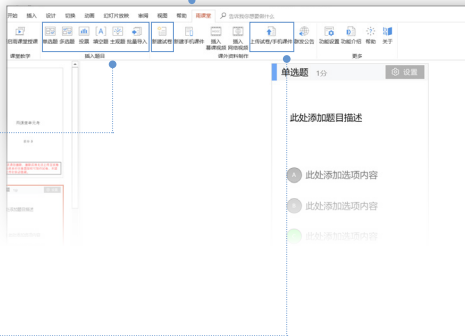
开始 插入 设计 切换 动画 幻灯片放映 审阅 视图 帮助 雨课堂 告诉我你想要做什么

启动课堂授课 单选题 多选题 投票 填空题 主观题 批量导入 新建试卷 新建手机课件 插入慕课视频 插入网络视频 上传试卷/手机课件 微信公告 功能设置 功能介绍 帮助 关于

课堂教学 插入题目 课件资料制作 更多

单选题 1分 设置

此处添加题目描述

A 此处添加选项内容

B 此处添加选项内容